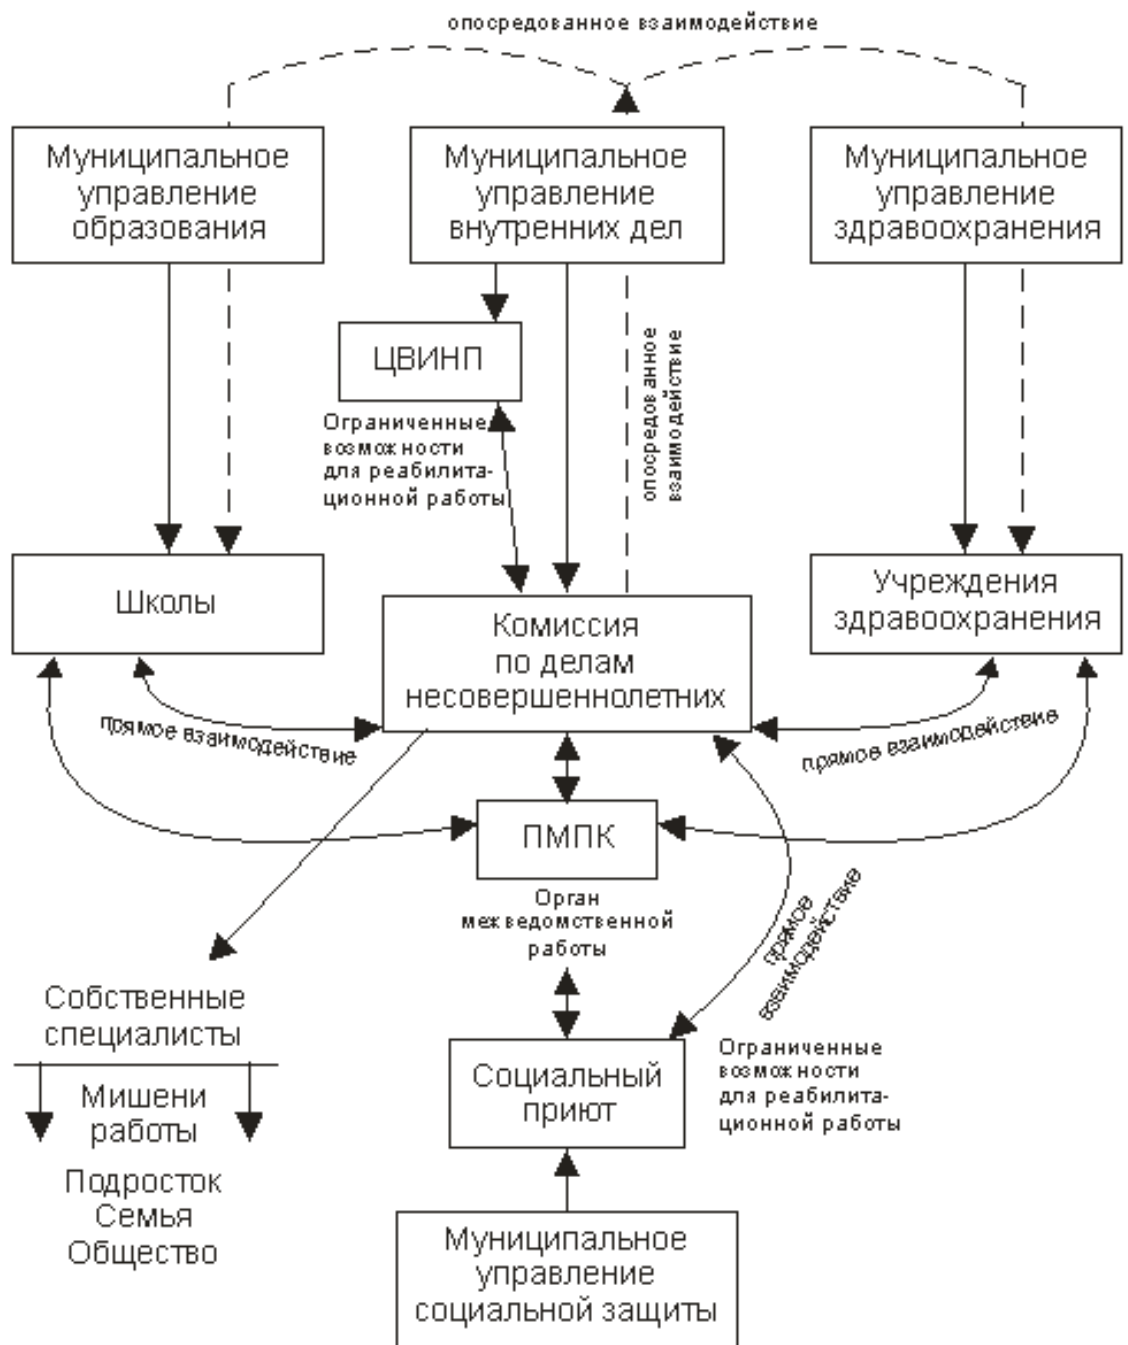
опосредованное взаимодействие

Муниципальное управление образования

Муниципальное управление внутренних дел

Муниципальное управление здравоохранения

ЦВИНП

Ограниченные возможности для реабилитационной работы

опосредованное взаимодействие

Школы

Комиссия по делам несовершеннолетних

Учреждения здравоохранения

прямое взаимодействие

прямое взаимодействие

ПМПК

Орган межведомственной работы

прямое взаимодействие

Собственные специалисты

Мишени работы

Подросток
Семья
Общество

Социальный приют

Ограниченные возможности для реабилитационной работы

Муниципальное управление социальной защиты